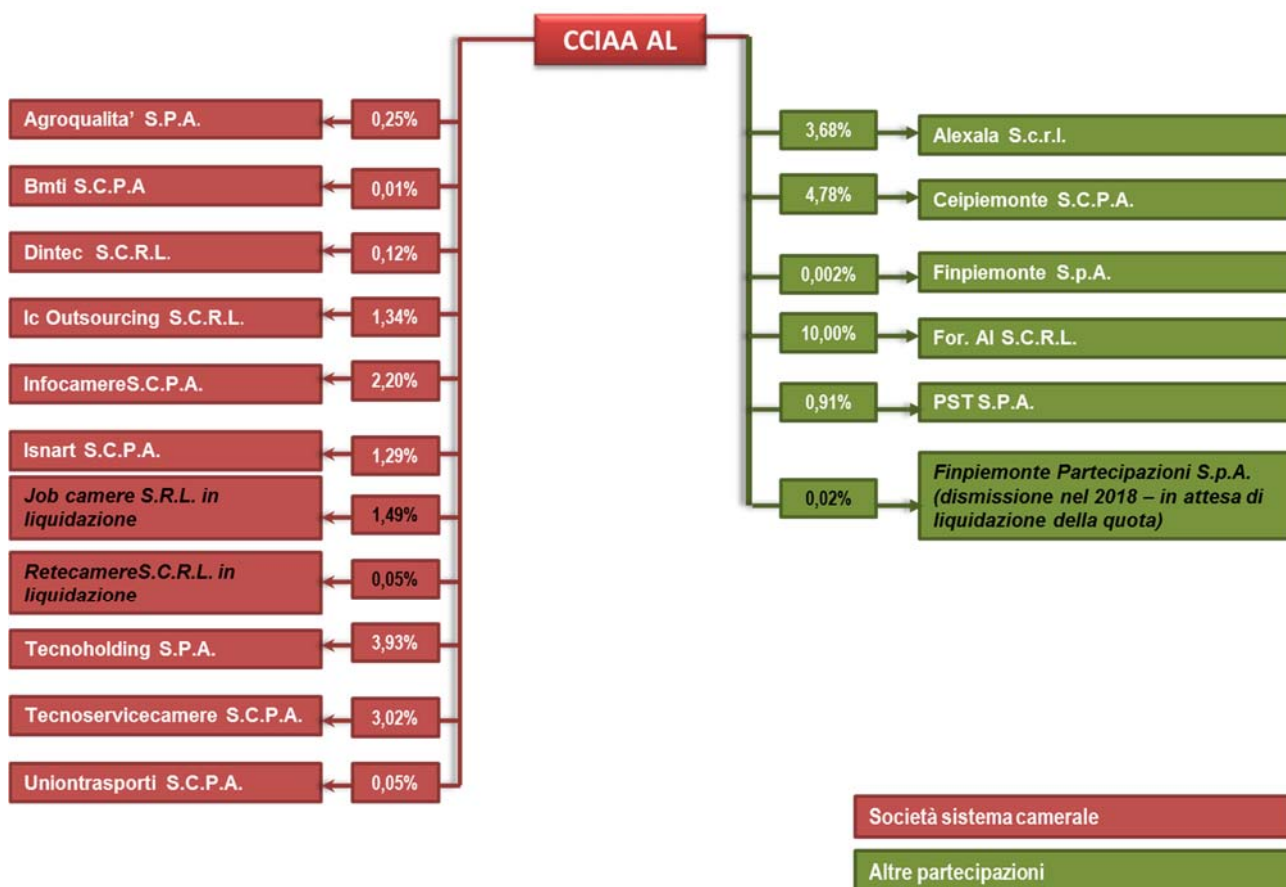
CCIAA AL

Agroqualita' S.P.A. 0,25%

Bmti S.C.P.A 0,01%

Dintec S.C.R.L. 0,12%

Ic Outsourcing S.C.R.L. 1,34%

InfocamereS.C.P.A. 2,20%

Isnart S.C.P.A. 1,29%

Job camere S.R.L. in liquidazione 1,49%

RetecamereS.C.R.L. in liquidazione 0,05%

Tecnoholding S.P.A. 3,93%

Tecnoservicecamere S.C.P.A. 3,02%

Uniontrasporti S.C.P.A. 0,05%

3,68% Alexala S.c.r.l.

4,78% Ceipiemonte S.C.P.A.

0,002% Finpiemonte S.p.A.

10,00% For. Al S.C.R.L.

0,91% PST S.P.A.

0,02% Finpiemonte Partecipazioni S.p.A. (dismissione nel 2018 – in attesa di liquidazione della quota)

Società sistema camerale

Altre partecipazioni